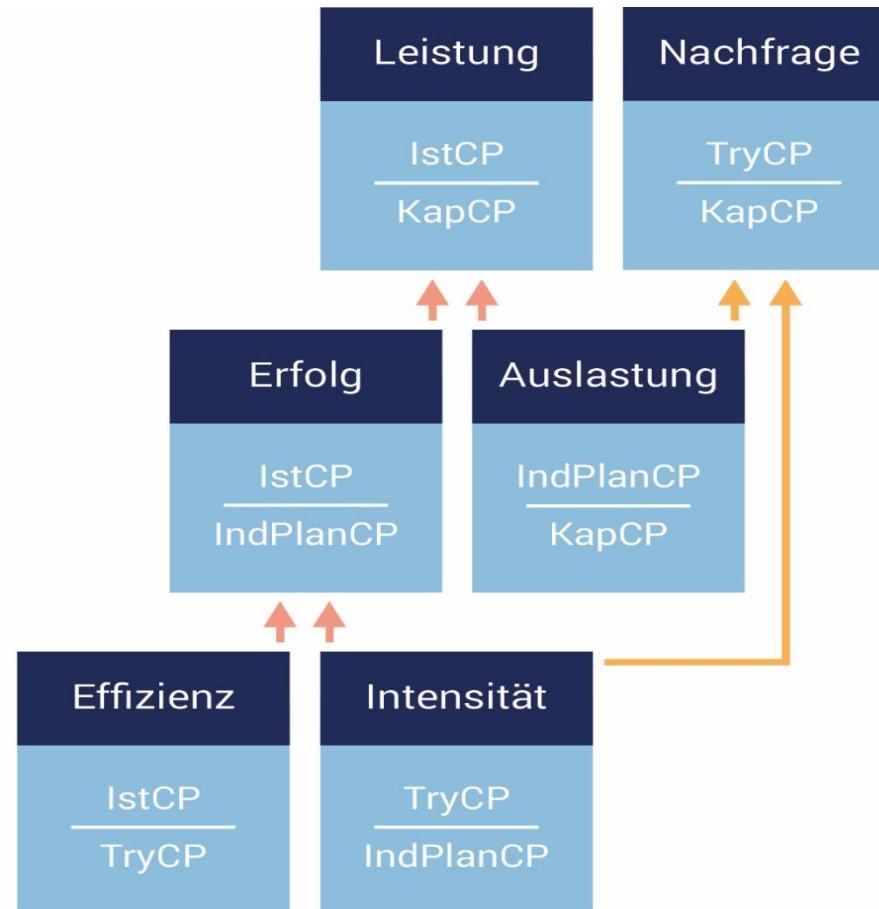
Leistung

$\frac{IstCP}{KapCP}$

Nachfrage

$\frac{TryCP}{KapCP}$

Erfolg

$\frac{IstCP}{IndPlanCP}$

Auslastung

$\frac{IndPlanCP}{KapCP}$

Effizienz

$\frac{IstCP}{TryCP}$

Intensität

$\frac{TryCP}{IndPlanCP}$